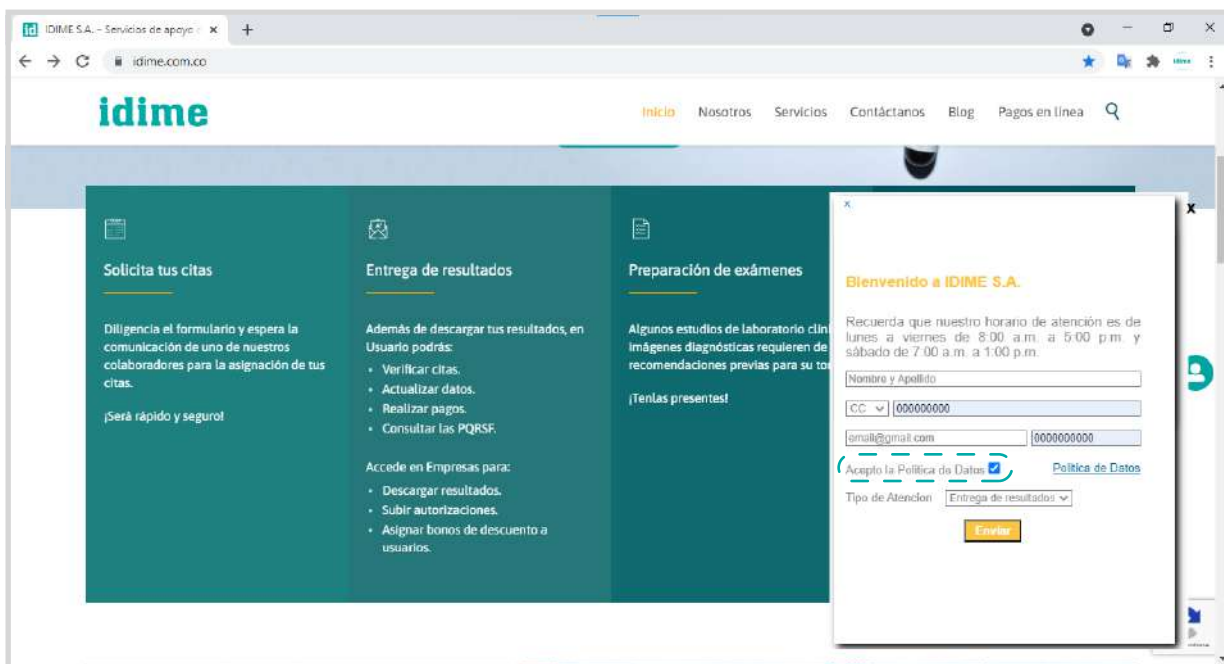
IDIME S.A. – Servicios de apoyo ×
+
idime.com.co

idime

Inicio Nosotros Servicios Contáctanos Blog Pagos en linea

Solicita tus citas

Diligencia el formulario y espera la comunicación de uno de nuestros colaboradores para la asignación de tus citas.

¡Será rápido y seguro!

Entrega de resultados

Además de descargar tus resultados, en Usuario podrás:
- Verificar citas.
- Actualizar datos.
- Realizar pagos.
- Consultar las PQRSF.

Accede en Empresas para:
- Descargar resultados.
- Subir autorizaciones.
- Asignar bonos de descuento a usuarios.

Preparación de exámenes

Algunos estudios de laboratorio clín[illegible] imágenes diagnósticas requieren de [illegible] recomendaciones previas para su to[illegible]

¡Tenlas presentes!

×

×

Bienvenido a IDIME S.A.

Recuerda que nuestro horario de atención es de lunes a viernes de 8:00 a.m. a 5:00 p.m. y sábado de 7:00 a.m. a 1:00 p.m.

Nombre y Apellido

CC 000000000

email@gmail.com 0000000000

Acepto la Politica de Datos Politica de Datos

Tipo de Atencion Entrega de resultados

Enviar